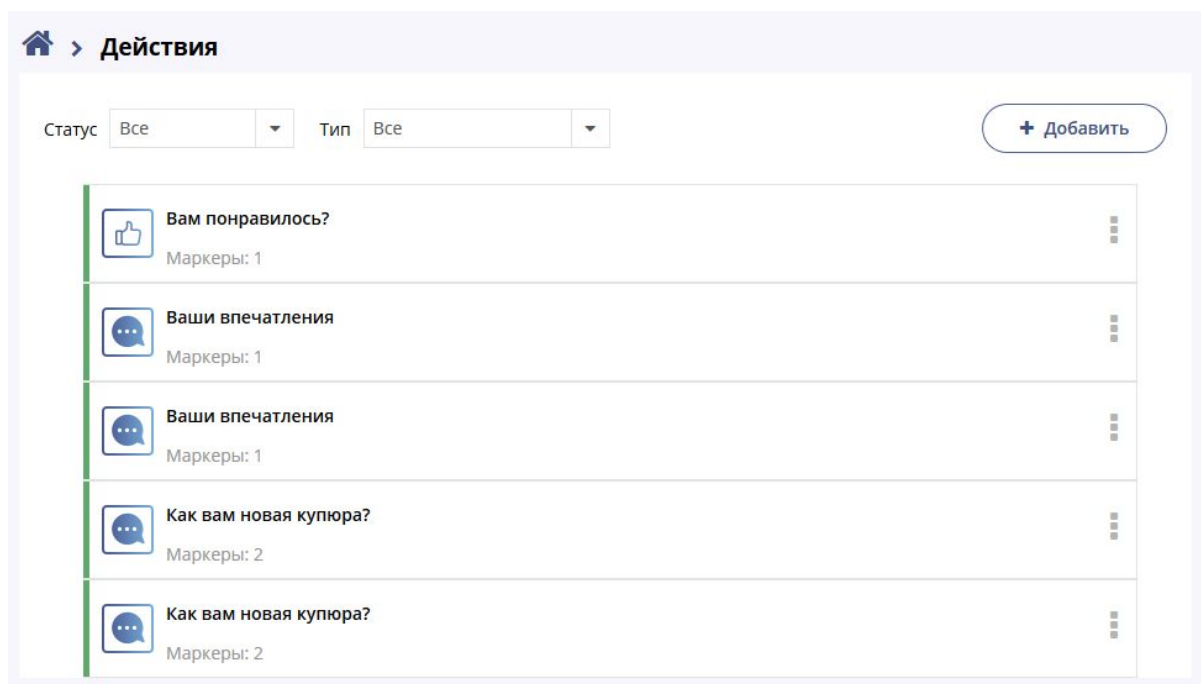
> Действия

Статус Все

Тип Все

+ Добавить

Вам понравилось?

Маркеры: 1

Ваши впечатления

Маркеры: 1

Ваши впечатления

Маркеры: 1

Как вам новая купюра?

Маркеры: 2

Как вам новая купюра?

Маркеры: 2